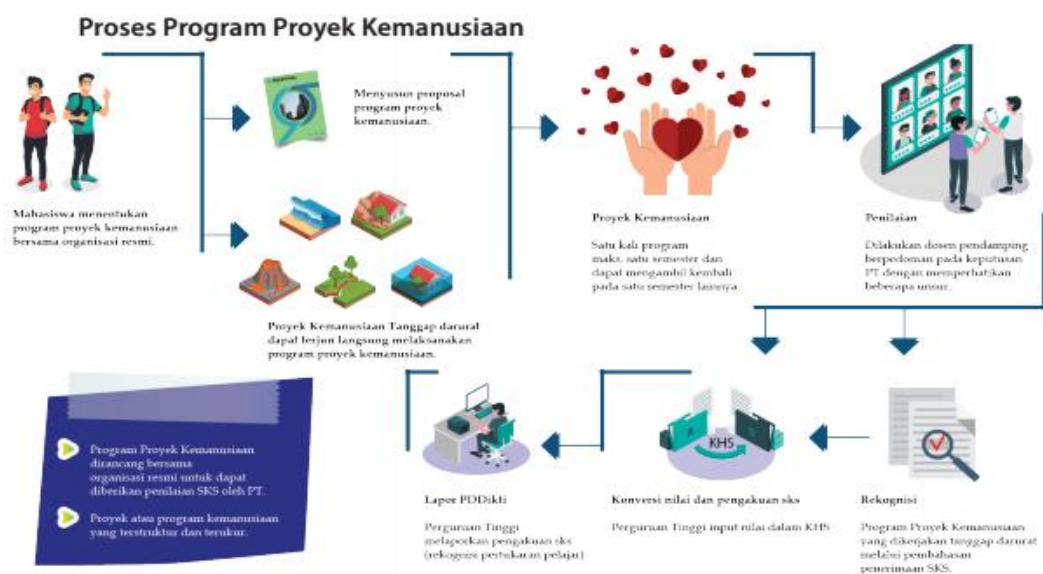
Proses Program Proyek Kemanusiaan

Mahasiswa menentukan program proyek kemanusiaan bersama organisasi resmi.

Menyusun proposal program proyek kemanusiaan.

Proyek Kemanusiaan Tanggap darurat dapat terjun langsung melaksanakan program proyek kemanusiaan.

Proyek Kemanusiaan

Satu kali program maks. satu semester dan dapat mengambil kembali pada satu semester lainnya.

Penilaian

Dilakukan dosen pendamping berpedoman pada keputusan PT dengan memperhatikan beberapa unsur.

Program Proyek Kemanusiaan dirancang bersama organisasi resmi untuk dapat diberikan penilaian SKS oleh PT.

Proyek atau program kemanusiaan yang terstruktur dan terukur.

Lapor PDDikti

Perguruan Tinggi melaporkan pengakuan sks (rekognisi pertukaran pelajar)

KHS

Konversi nilai dan pengakuan sks

Perguruan Tinggi input nilai dalam KHS

Rekognisi

Program Proyek Kemanusiaan yang dikerjakan tanggap darurat melalui pembahasan penerimaan SKS.